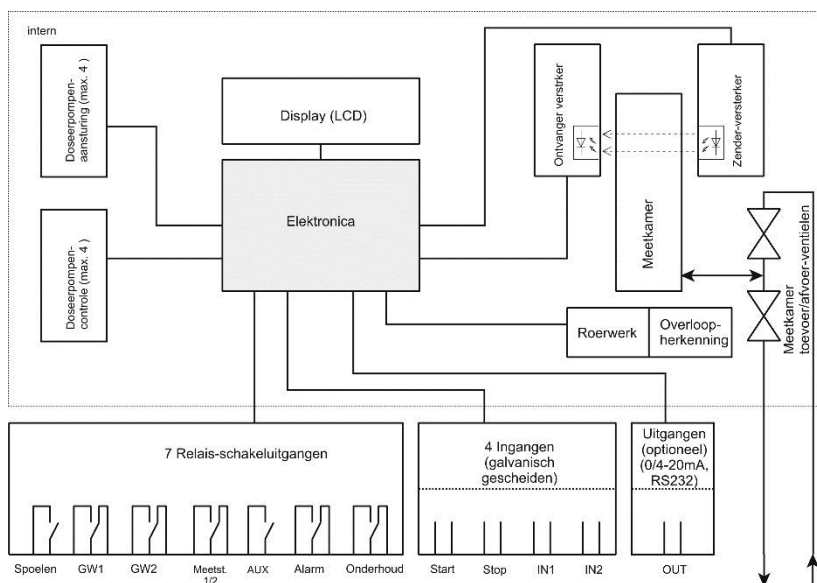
intern

Doseerpompen-aansturing (max. 4 )

Doseerpompen-controle (max. 4 )

Display (LCD)

Elektronica

Ontvanger verstrker

Zender-versterker

Meetkamer

Meetkamer toevoer/afvoer-ventielen

Roerwerk

Overloop-herkenning

7 Relais-schakeluitgangen

Spoelen GW1 GW2 Meetst. 1/2 AUX Alarm Onderhoud

4 Ingangen (galvanisch gescheiden)

Start Stop IN1 IN2

Uitgangen (optioneel) (0/4-20mA, RS232)

OUT